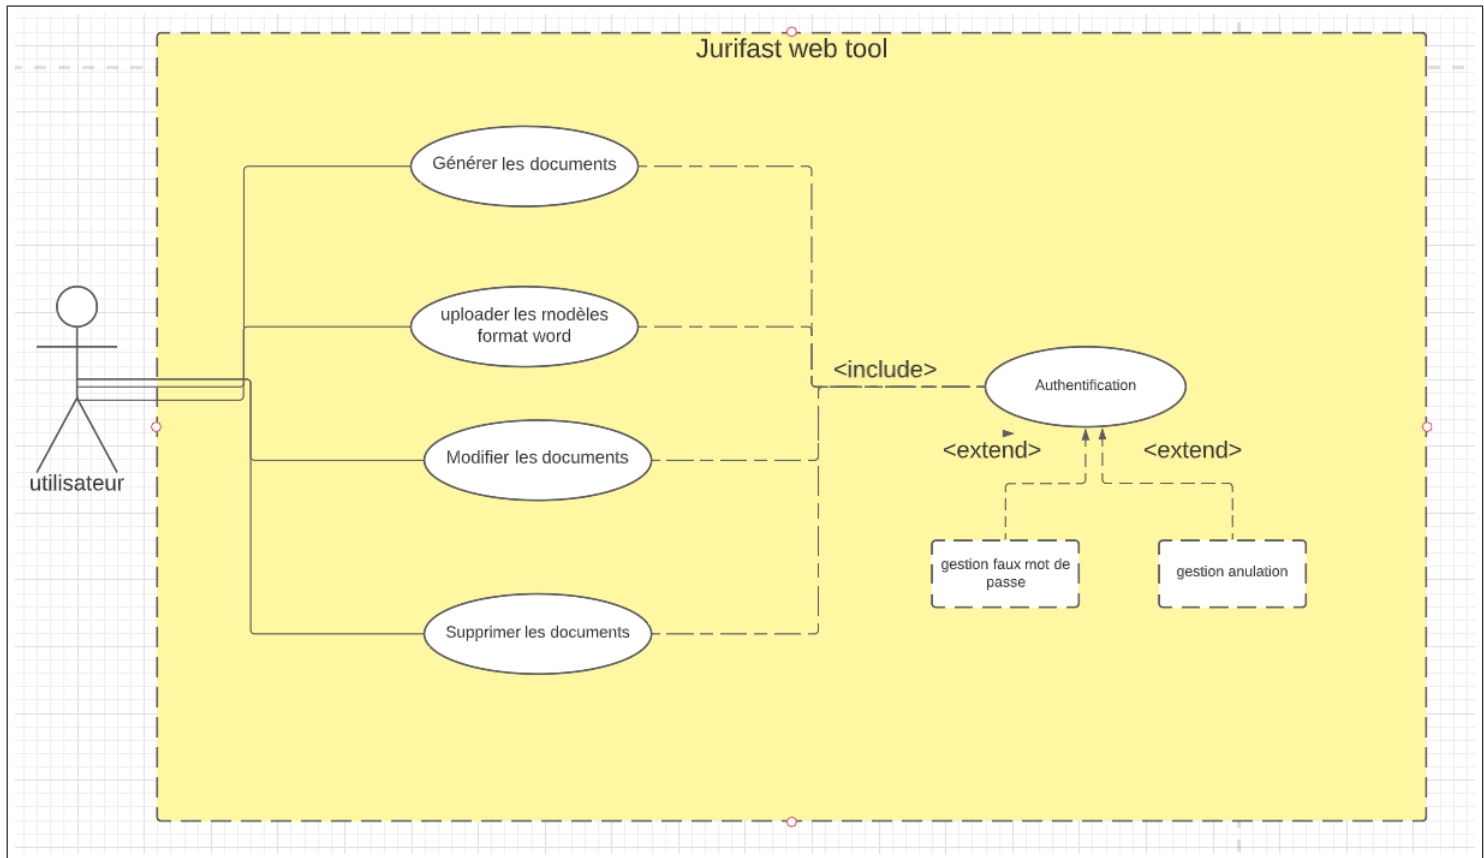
Jurifast web tool

Générer les documents

uploader les modèles format word

<include>

Authentification

utilisateur

Modifier les documents

<extend>

<extend>

gestion faux mot de passe

gestion anulation

Supprimer les documents